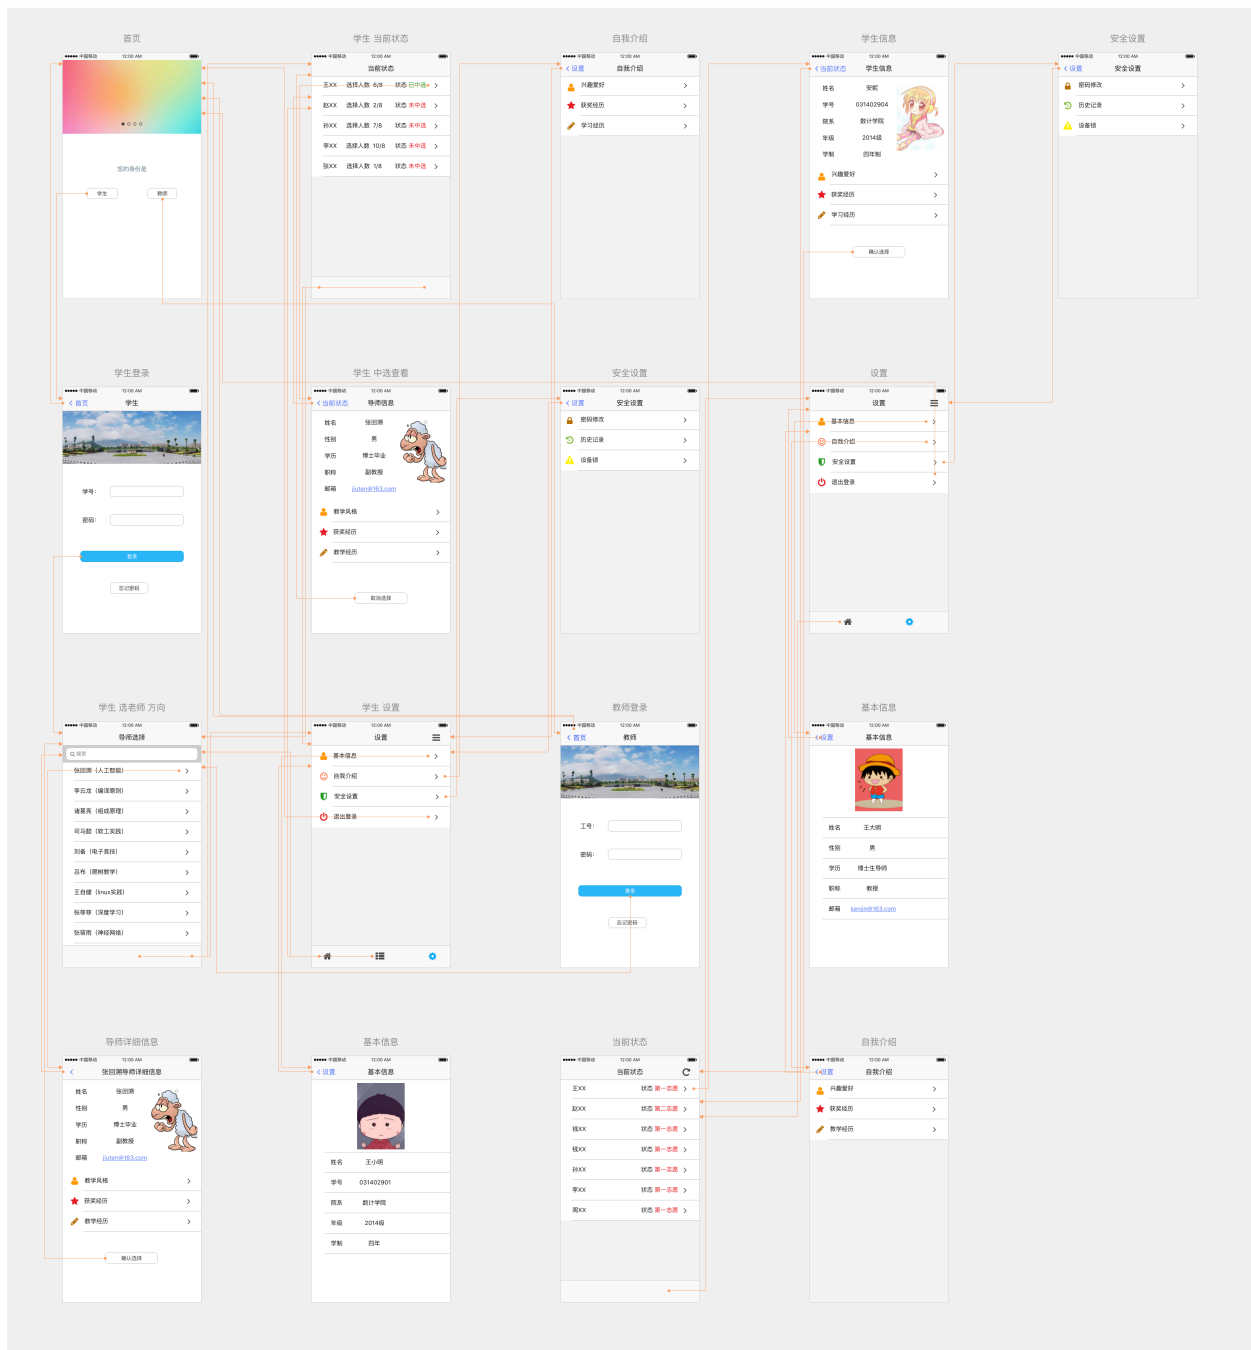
首页

●●●●● 中国移动 12:00 AM

您的身份是

学生

教师

学生 当前状态

当前状态

王XX 选择人数 6/8 状态 已中选

赵XX 选择人数 2/8 状态 未中选

孙XX 选择人数 7/8 状态 未中选

李XX 选择人数 10/8 状态 未中选

张XX 选择人数 1/8 状态 未中选

自我介绍

设置 自我介绍

兴趣爱好

获奖经历

学习经历

学生信息

当前状态 学生信息

姓名 安妮

学号 031402904

院系 数计学院

年级 2014级

学制 四年制

兴趣爱好

获奖经历

学习经历

确认选择

安全设置

设置 安全设置

密码修改

历史记录

设备锁

学生登录

首页 学生

学号:

密码:

登录

忘记密码

学生 中选查看

当前状态 导师信息

姓名 张回卿

性别 男

学历 博士毕业

职称 副教授

邮箱 jiuten@163.com

教学风格

获奖经历

教学经历

取消选择

安全设置

设置 安全设置

密码修改

历史记录

设备锁

设置

设置

基本信息

自我介绍

安全设置

退出登录

学生 选老师 方向

导师选择

搜索

张回卿（人工智能）

李云龙（编译原理）

诸葛亮（组成原理）

司马懿（软工实践）

刘备（电子竞技）

吕布（离散数学）

王自健（linux实践）

张蓉蓉（深度学习）

张丽雨（神经网络）

学生 设置

设置

基本信息

自我介绍

安全设置

退出登录

教师登录

首页 教师

工号:

密码:

登录

忘记密码

基本信息

设置 基本信息

姓名 王大明

性别 男

学历 博士生导师

职称 教授

邮箱 kenjin@163.com

导师详细信息

张回卿导师详细信息

姓名 张回卿

性别 男

学历 博士毕业

职称 副教授

邮箱 jiuten@163.com

教学风格

获奖经历

教学经历

确认选择

基本信息

设置 基本信息

姓名 王小明

学号 031402901

院系 数计学院

年级 2014级

学制 四年

当前状态

当前状态

王XX 状态 第一志愿

赵XX 状态 第二志愿

钱XX 状态 第一志愿

钱XX 状态 第一志愿

孙XX 状态 第一志愿

李XX 状态 第一志愿

周XX 状态 第一志愿

自我介绍

设置 自我介绍

兴趣爱好

获奖经历

教学经历